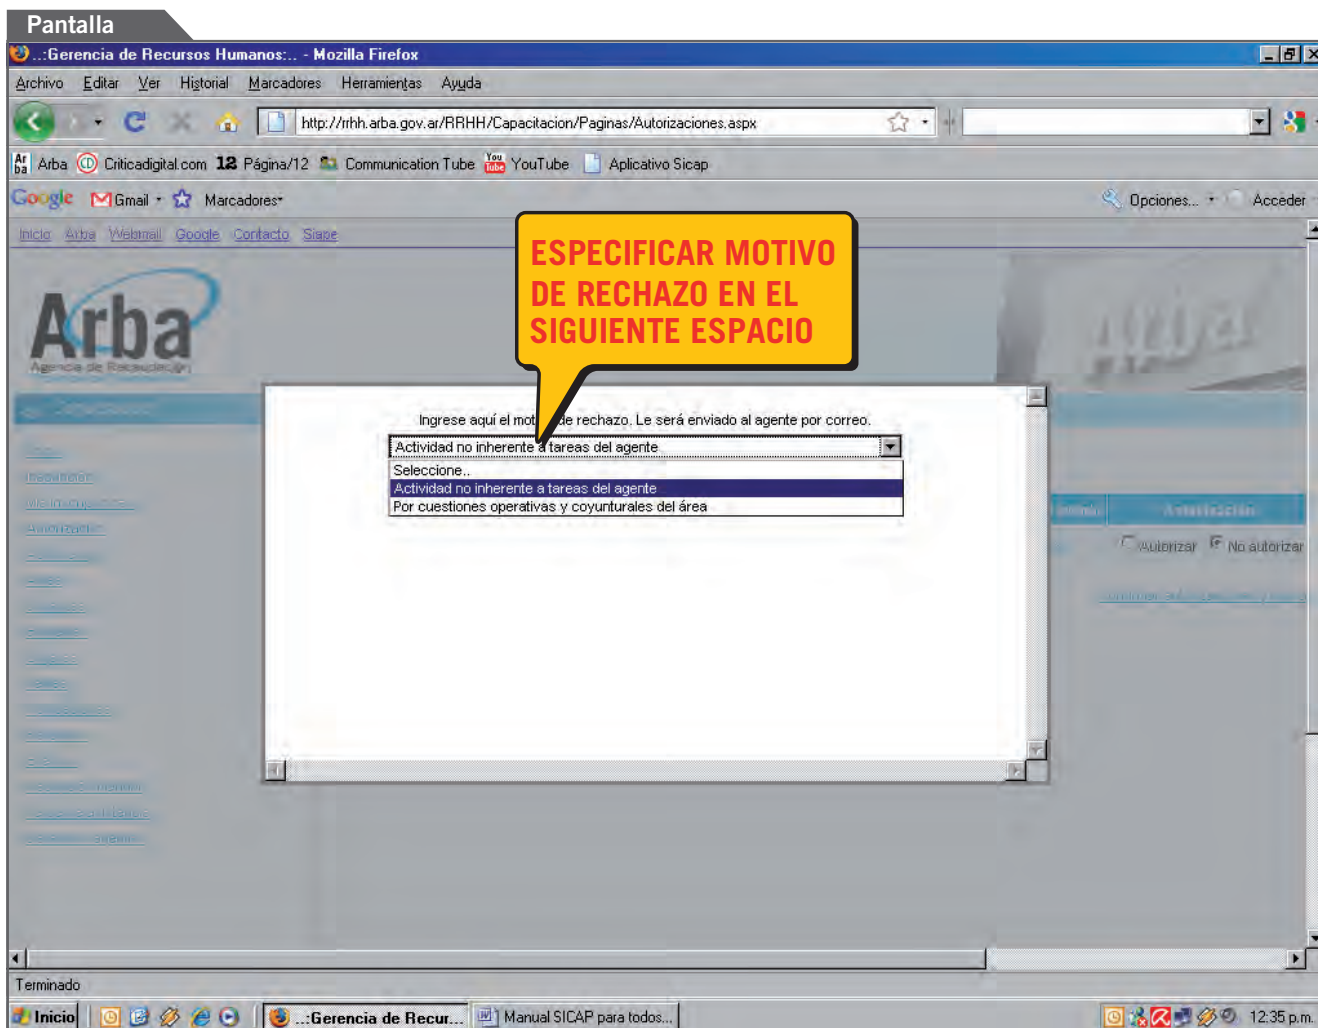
Pantalla

..:Gerencia de Recursos Humanos:.. - Mozilla Firefox

Archivo Editar Ver Historial Marcadores Herramientas Ayuda

http://rrhh.arba.gov.ar/RRHH/Capacitacion/Paginas/Autorizaciones.aspx

Arba Criticadigital.com Página/12 Communication Tube YouTube Aplicativo Sicap

Google Gmail Marcadores Opciones... Acceder

Inicio Arba Webmail Google Contacto Siape

Arba
Agencia de Recaudación

ESPECIFICAR MOTIVO DE RECHAZO EN EL SIGUIENTE ESPACIO

Ingrese aquí el mot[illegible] de rechazo. Le será enviado al agente por correo.

Actividad no inherente a tareas del agente

Seleccione..
Actividad no inherente a tareas del agente
Por cuestiones operativas y coyunturales del área

Autorización

Autorizar No autorizar

Terminado

Inicio ..:Gerencia de Recur... Manual SICAP para todos... 12:35 p.m.